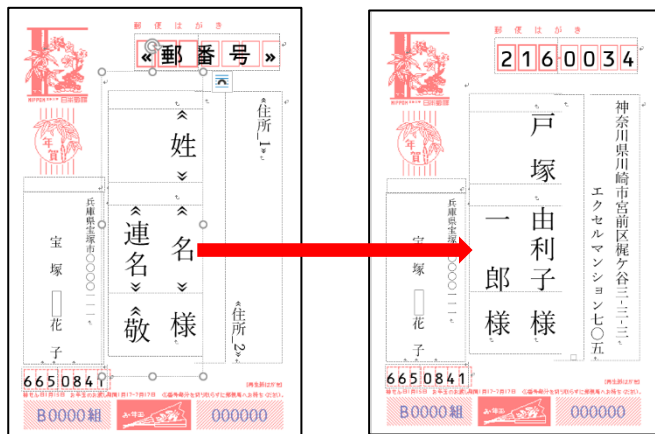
郵便はがき

«郵番号»

NIPPON 日本郵便

年賀

«姓»

«名»

«連名»

«敬»

様

«住所1»

«住所2»

兵庫県宝塚市○○○一一一

宝塚

花子

6650841

B0000組

お年玉

000000

郵便はがき

2160034

神奈川県川崎市宮前区梶ケ谷三三三

エクセルマンション七〇五

戸塚

由利子

様

一郎

様

兵庫県宝塚市○○○一一一

宝塚

花子

6650841

B0000組

お年玉

000000